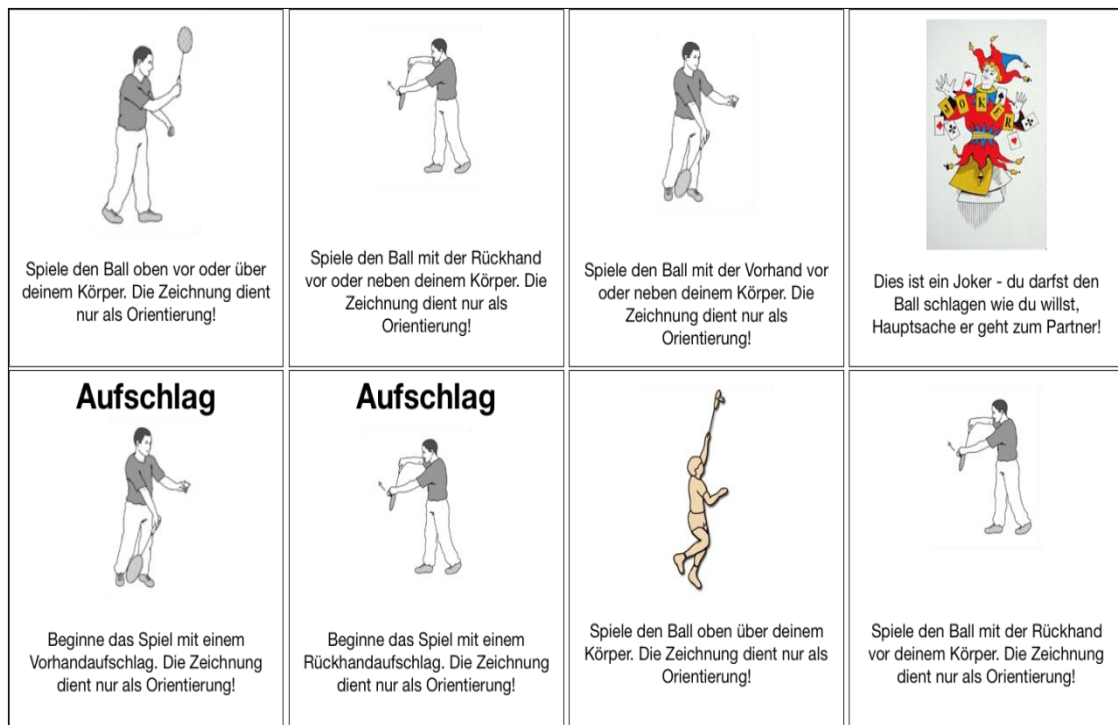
| Spiele den Ball oben vor oder über deinem Körper. Die Zeichnung dient nur als Orientierung! | Spiele den Ball mit der Rückhand vor oder neben deinem Körper. Die Zeichnung dient nur als Orientierung! | Spiele den Ball mit der Vorhand vor oder neben deinem Körper. Die Zeichnung dient nur als Orientierung! | JOKER Dies ist ein Joker - du darfst den Ball schlagen wie du willst, Hauptsache er geht zum Partner! |
|---|---|---|---|
| **Aufschlag** Beginne das Spiel mit einem Vorhandaufschlag. Die Zeichnung dient nur als Orientierung! | **Aufschlag** Beginne das Spiel mit einem Rückhandaufschlag. Die Zeichnung dient nur als Orientierung! | Spiele den Ball oben über deinem Körper. Die Zeichnung dient nur als Orientierung! | Spiele den Ball mit der Rückhand vor deinem Körper. Die Zeichnung dient nur als Orientierung! |